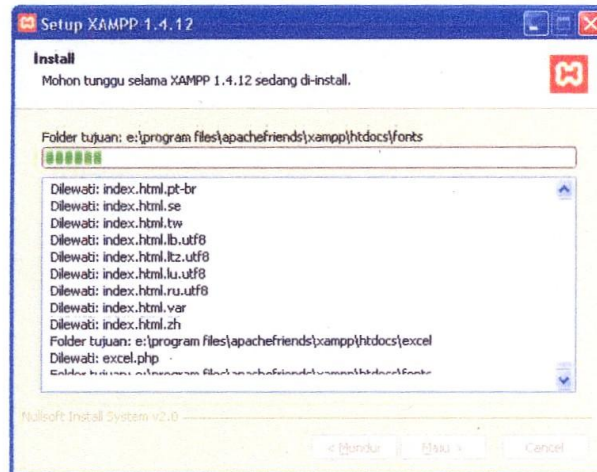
Setup XAMPP 1.4.12

Install
Mohon tunggu selama XAMPP 1.4.12 sedang di-install.

Folder tujuan: e:\program files\apachefriends\xampp\htdocs\fonts

Dilewati: index.html.pt-br
Dilewati: index.html.se
Dilewati: index.html.tw
Dilewati: index.html.lb.utf8
Dilewati: index.html.ltz.utf8
Dilewati: index.html.lu.utf8
Dilewati: index.html.ru.utf8
Dilewati: index.html.var
Dilewati: index.html.zh
Folder tujuan: e:\program files\apachefriends\xampp\htdocs\excel
Dilewati: excel.php
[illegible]

Nullsoft Install System v2.0

< Mundur
Maju >
Cancel